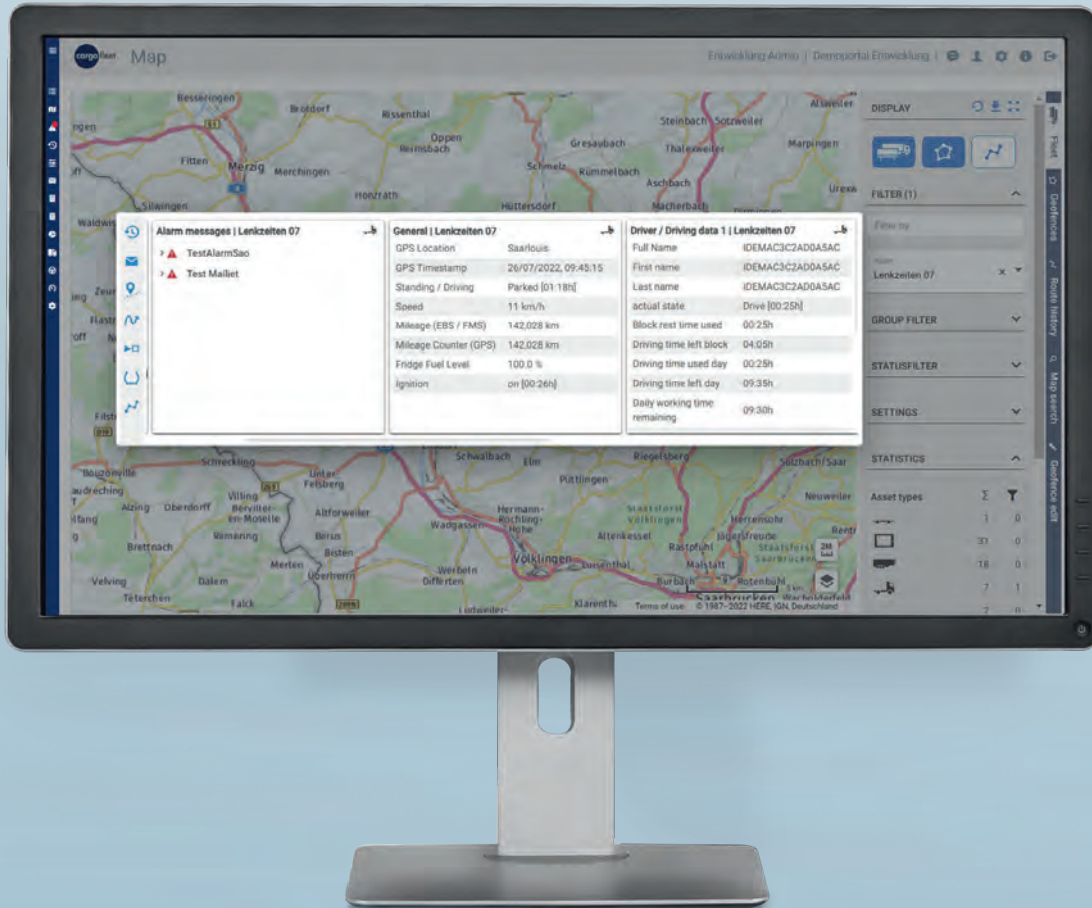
cargofleet Map

Entwicklung Admin | Demoportal Entwicklung

Alarm messages | Lenkzeiten 07

TestAlarmSao

Test Mailiet

General | Lenkzeiten 07

| GPS Location | Saarlouis |
|---|---|
| GPS Timestamp | 26/07/2022, 09:45:15 |
| Standing / Driving | Parked [01:18h] |
| Speed | 11 km/h |
| Mileage (EBS / FMS) | 142,028 km |
| Mileage Counter (GPS) | 142,028 km |
| Fridge Fuel Level | 100.0 % |
| Ignition | on [00:26h] |

Driver / Driving data 1 | Lenkzeiten 07

| Full Name | IDEMAC3C2AD0A5AC |
|---|---|
| First name | IDEMAC3C2AD0A5AC |
| Last name | IDEMAC3C2AD0A5AC |
| actual state | Drive [00:25h] |
| Block rest time used | 00:25h |
| Driving time left block | 04:05h |
| Driving time used day | 00:25h |
| Driving time left day | 09:35h |
| Daily working time remaining | 09:30h |

DISPLAY

FILTER (1)

Filter by

Lenkzeiten 07

GROUP FILTER

STATUSFILTER

SETTINGS

STATISTICS

Asset types

| | Σ | |
|---|---|---|
| | 1 | 0 |
| | 31 | 0 |
| | 18 | 0 |
| | 7 | 1 |

Fleet

Geofences

Route history

Map search

Geofence edit

Besseringen Brotdorf Rissenthal Oppen Reimsbach Gresaubach Steinbach Sotzweiler Thalexweiler Marpingen Fitten Merzig Merchingen Schmelz Rümmelbach Aschbach Silwingen Honzrath Hüttersdorf Macherbach Urexw Waldwi Zeur Flastr Filst Bouzonville Schreckling Unter Felsberg Schwalbach Elm Püttlingen Riegelsberg Sulzbach/Saar Neuweiler audreching Alzing Oberdorff Villing Berviller-en-Moselle Altforweiler Wadgassen Hermann-Röchling-Höhe Altenkessel Rastpfuhl Herrensohr Jägersfreude Brettnach Remering Berus Bisten Merten Überherrn Völklingen Luisenthal Malstatt Velving Dalem Werbeln Differten Burbach Rotenbühl Teterchen Falck Ludweiler Klarenthal Saarbrücken

Terms of use © 1987–2022 HERE, IGN, Deutschland